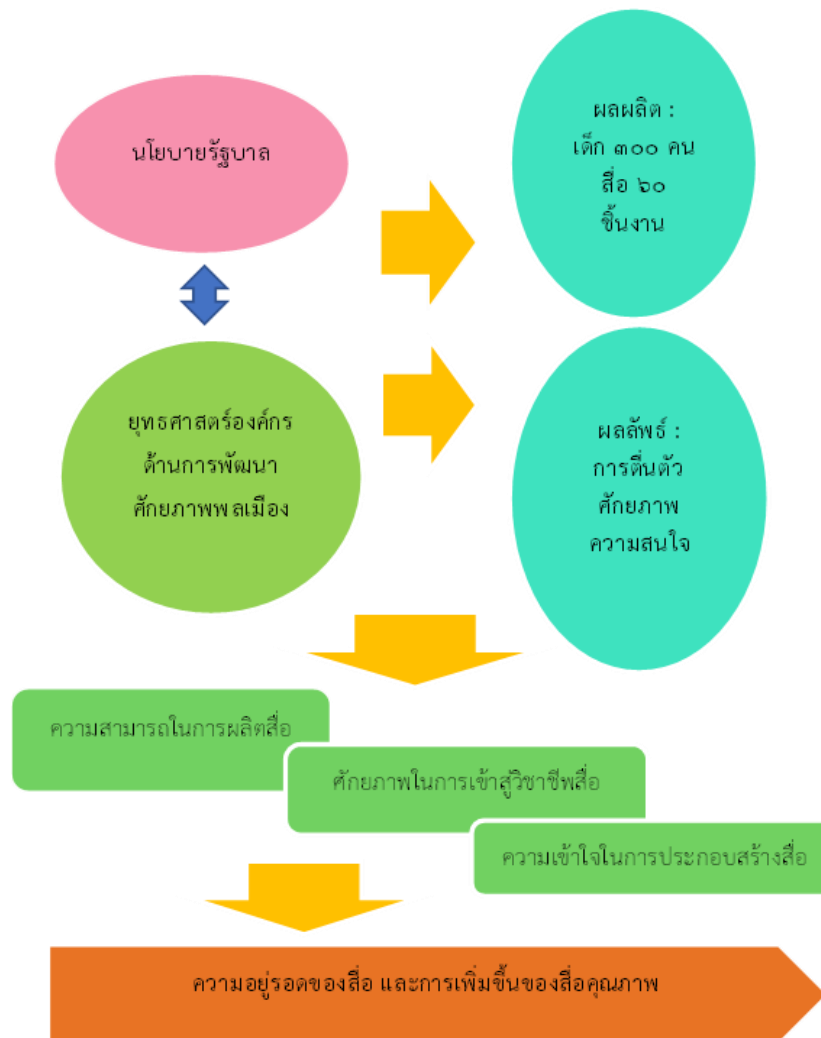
นโยบายรัฐบาล

ผลผลิต :
เด็ก ๓๐๐ คน
สื่อ ๖๐
ชิ้นงาน

ยุทธศาสตร์องค์กร
ด้านการพัฒนา
ศักยภาพพลเมือง

ผลลัพธ์ :
การตื่นตัว
ศักยภาพ
ความสนใจ

ความสามารถในการผลิตสื่อ

ศักยภาพในการเข้าสู่วิชาชีพสื่อ

ความเข้าใจในการประกอบสร้างสื่อ

ความอยู่รอดของสื่อ และการเพิ่มขึ้นของสื่อคุณภาพ